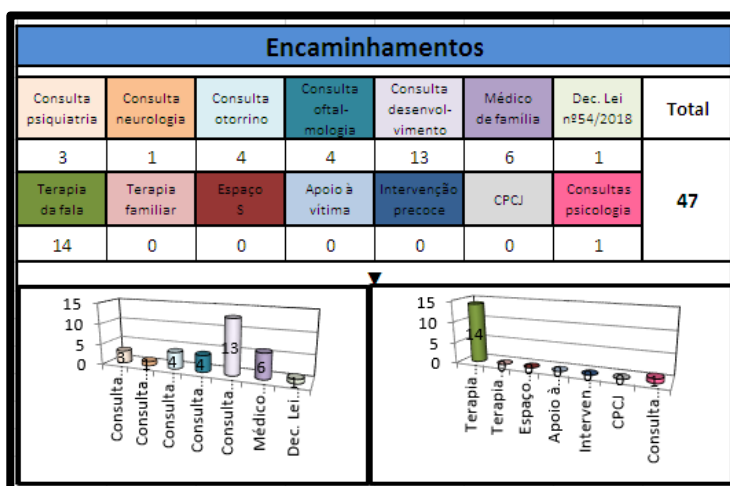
Encaminhamentos

| Consulta psiquiatria | Consulta neurologia | Consulta otorrino | Consulta oftalmologia | Consulta desenvolvimento | Médico de família | Dec. Lei nº54/2018 | Total |
|---|---|---|---|---|---|---|---|
| 3 | 1 | 4 | 4 | 13 | 6 | 1 | 47 |
| Terapia da fala | Terapia familiar | Espaço S | Apoio à vítima | Intervenção precoce | CPCJ | Consultas psicologia | |
| 14 | 0 | 0 | 0 | 0 | 0 | 1 | |

15
10
5
0
3 1 4 4 13 6 1
Consulta... Consulta... Consulta... Consulta... Consulta... Médico... Dec. Lei...

15
10
5
0
14 0 0 0 0 0 1
Terapia... Terapia... Espaço... Apoio à... Interven... CPCJ Consulta...